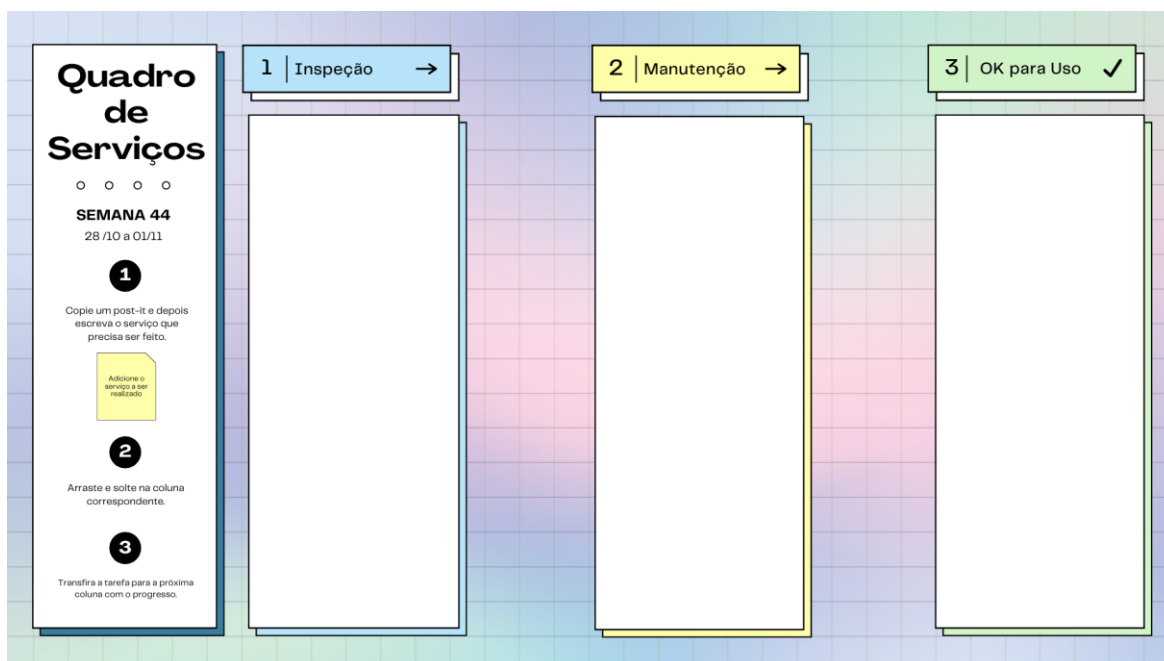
Quadro de Serviços

SEMANA 44
28 /10 a 01/11

1

Copie um post-it e depois escreva o serviço que precisa ser feito.

Adicione o serviço a ser realizado

2

Arraste e solte na coluna correspondente.

3

Transfira a tarefa para a próxima coluna com o progresso.

1 | Inspeção →

2 | Manutenção →

3 | OK para Uso ✓